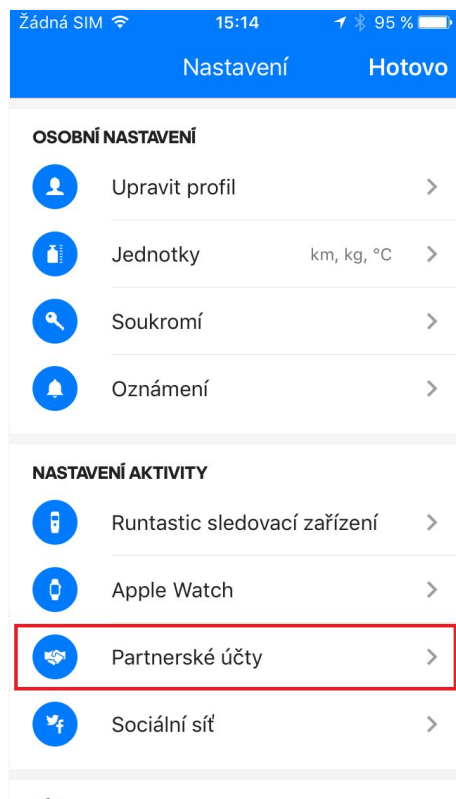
Žádná SIM 15:14 95 %

Nastavení Hotovo

OSOBNÍ NASTAVENÍ

Upravit profil

Jednotky km, kg, °C

Soukromí

Oznámení

NASTAVENÍ AKTIVITY

Runtastic sledovací zařízení

Apple Watch

Partnerské účty

Sociální síť